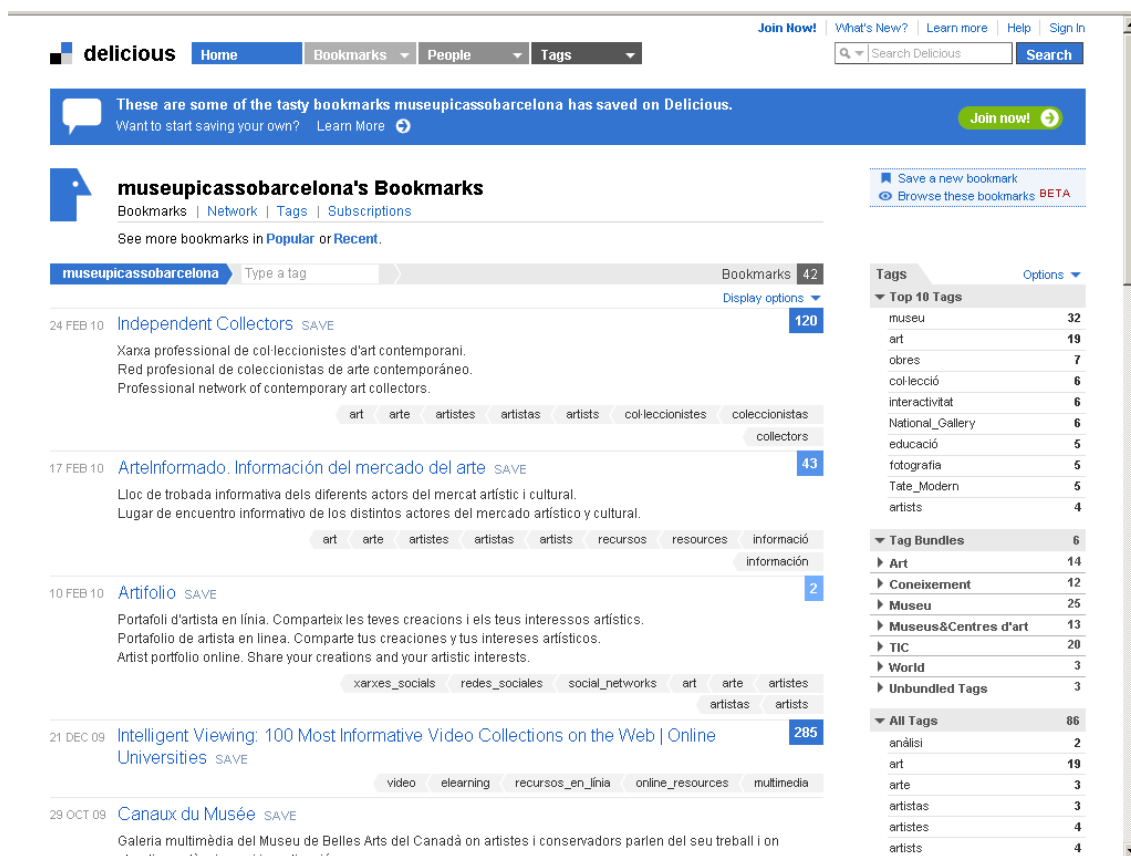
Join Now! | What's New? | Learn more | Help | Sign In

delicious Home Bookmarks People Tags

Search Delicious Search

These are some of the tasty bookmarks museupicassobarcelona has saved on Delicious.
Want to start saving your own? Learn More

Join now!

museupicassobarcelona's Bookmarks
Bookmarks | Network | Tags | Subscriptions

Save a new bookmark
Browse these bookmarks BETA

See more bookmarks in Popular or Recent.

museupicassobarcelona Type a tag Bookmarks 42

Display options

24 FEB 10 Independent Collectors SAVE 120
Xarxa professional de col·leccionistes d'art contemporani.
Red profesional de coleccionistas de arte contemporáneo.
Professional network of contemporary art collectors.
art arte artistes artistas artists col·leccionistes coleccionistas collectors

17 FEB 10 ArteInformado. Información del mercado del arte SAVE 43
Lloc de trobada informativa dels diferents actors del mercat artístic i cultural.
Lugar de encuentro informativo de los distintos actores del mercado artístico y cultural.
art arte artistes artistas artists recursos resources informació información

10 FEB 10 Artifolio SAVE 2
Portafoli d'artista en línia. Comparteix les teves creacions i els teus interessos artístics.
Portafolio de artista en linea. Comparte tus creaciones y tus intereses artísticos.
Artist portfolio online. Share your creations and your artistic interests.
xarxes_socials redes_sociales social_networks art arte artistes artistas artists

21 DEC 09 Intelligent Viewing: 100 Most Informative Video Collections on the Web | Online Universities SAVE 285
video elearning recursos_en_línia online_resources multimedia

29 OCT 09 Canaux du Musée SAVE
Galeria multimèdia del Museu de Belles Arts del Canadà on artistes i conservadors parlen del seu treball i on

Tags Options
Top 10 Tags
| museu | 32 |
|---|---|
| art | 19 |
| obres | 7 |
| col·lecció | 6 |
| interactivitat | 6 |
| National_Gallery | 6 |
| educació | 5 |
| fotografia | 5 |
| Tate_Modern | 5 |
| artists | 4 |

Tag Bundles 6
| Art | 14 |
|---|---|
| Coneixement | 12 |
| Museu | 25 |
| Museus&Centres d'art | 13 |
| TIC | 20 |
| World | 3 |
| Unbundled Tags | 3 |

All Tags 86
| anàlisi | 2 |
|---|---|
| art | 19 |
| arte | 3 |
| artistas | 3 |
| artistes | 4 |
| artists | 4 |